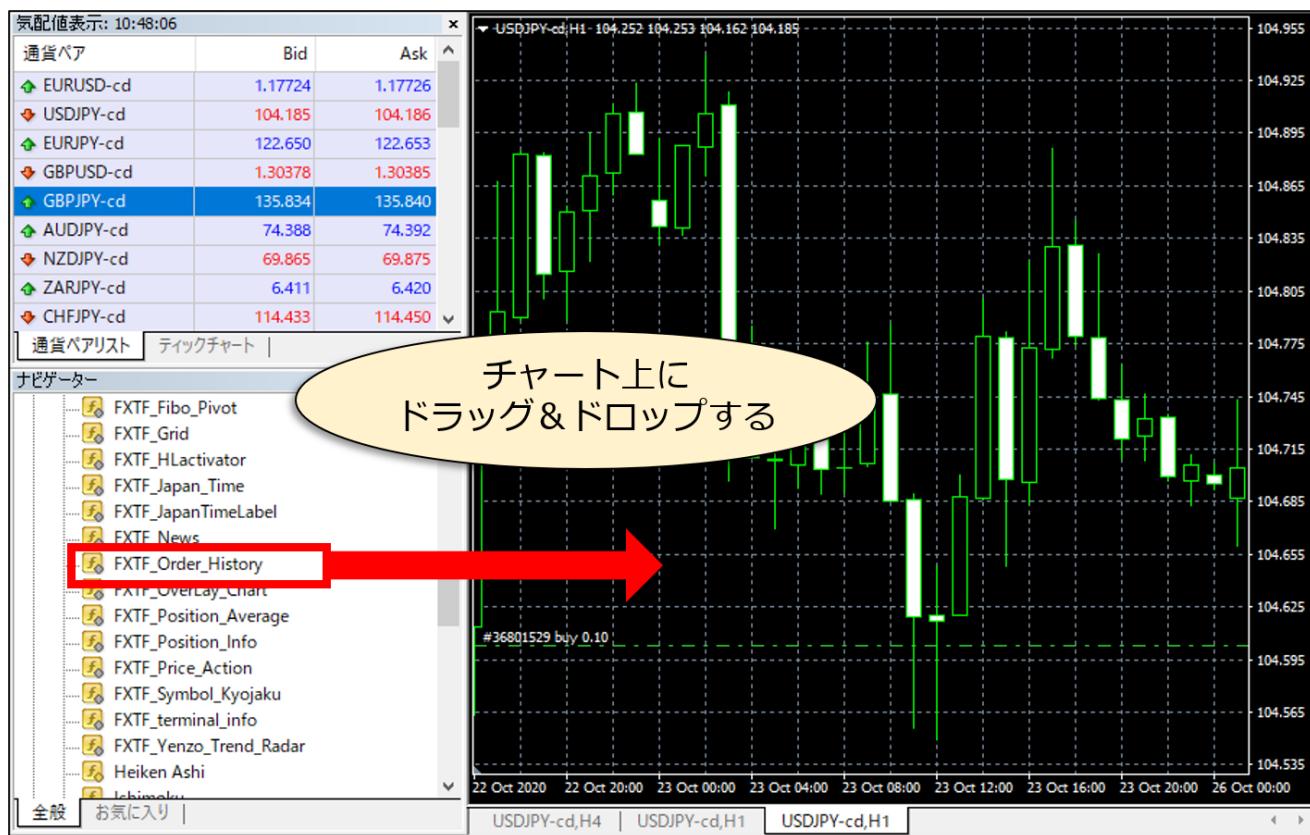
気配値表示: 10:48:06

| 通貨ペア | Bid | Ask |
|---|---|---|
| EURUSD-cd | 1.17724 | 1.17726 |
| USDJPY-cd | 104.185 | 104.186 |
| EURJPY-cd | 122.650 | 122.653 |
| GBPUSD-cd | 1.30378 | 1.30385 |
| GBPJPY-cd | 135.834 | 135.840 |
| AUDJPY-cd | 74.388 | 74.392 |
| NZDJPY-cd | 69.865 | 69.875 |
| ZARJPY-cd | 6.411 | 6.420 |
| CHFJPY-cd | 114.433 | 114.450 |

通貨ペアリスト | ティックチャート

ナビゲーター
FXTF_Fibo_Pivot
FXTF_Grid
FXTF_HLactivator
FXTF_Japan_Time
FXTF_JapanTimeLabel
FXTF_News
FXTF_Order_History
FXTF_OverLay_Chart
FXTF_Position_Average
FXTF_Position_Info
FXTF_Price_Action
FXTF_Symbol_Kyojaku
FXTF_terminal_info
FXTF_Yenzo_Trend_Radar
Heiken Ashi
Ichimoku

全般 | お気に入り

USDJPY-cd,H1 104.252 104.253 104.162 104.185

チャート上に
ドラッグ＆ドロップする

#36801529 buy 0.10

104.955
104.925
104.895
104.865
104.835
104.805
104.775
104.745
104.715
104.685
104.655
104.625
104.595
104.565
104.535

22 Oct 2020 22 Oct 20:00 23 Oct 00:00 23 Oct 04:00 23 Oct 08:00 23 Oct 12:00 23 Oct 16:00 23 Oct 20:00 26 Oct 00:00

USDJPY-cd,H4 | USDJPY-cd,H1 | USDJPY-cd,H1